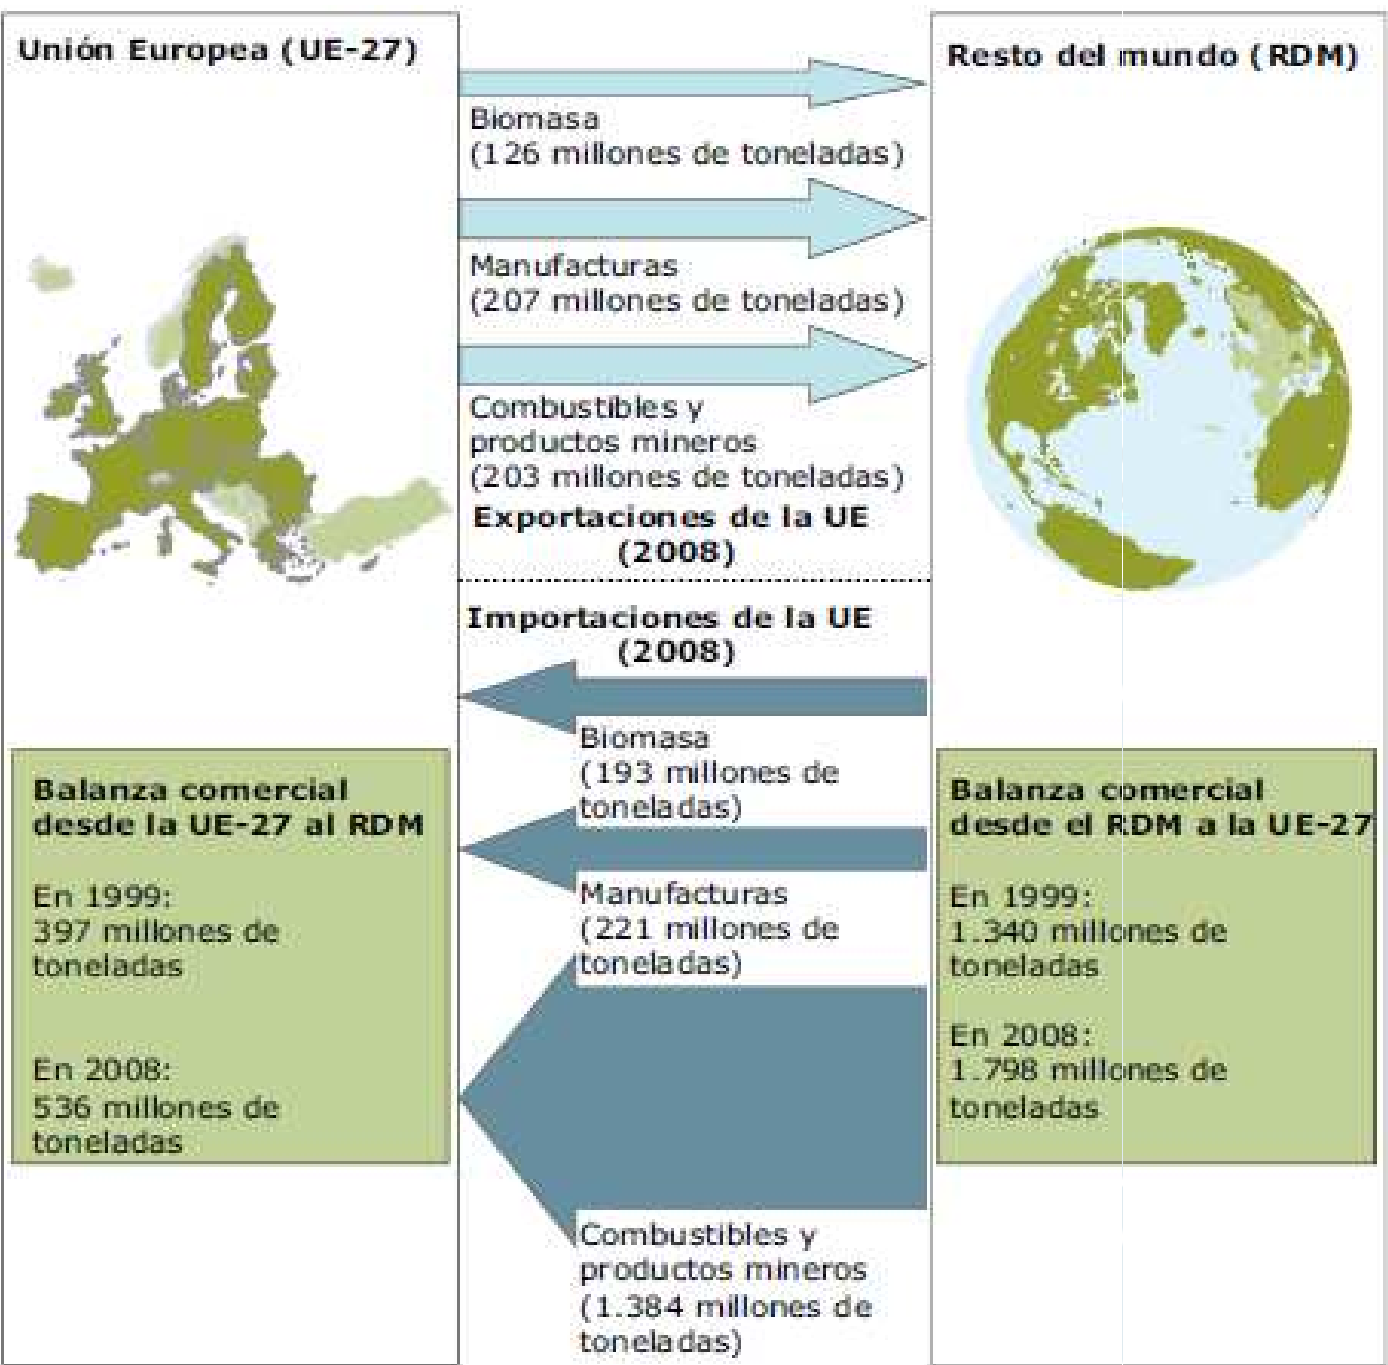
Unión Europea (UE-27)

Resto del mundo (RDM)

Biomasa
(126 millones de toneladas)

Manufacturas
(207 millones de toneladas)

Combustibles y productos mineros
(203 millones de toneladas)

Exportaciones de la UE (2008)

Importaciones de la UE (2008)

Biomasa
(193 millones de toneladas)

Manufacturas
(221 millones de toneladas)

Combustibles y productos mineros
(1.384 millones de toneladas)

Balanza comercial desde la UE-27 al RDM

En 1999:
397 millones de toneladas

En 2008:
536 millones de toneladas

Balanza comercial desde el RDM a la UE-27

En 1999:
1.340 millones de toneladas

En 2008:
1.798 millones de toneladas